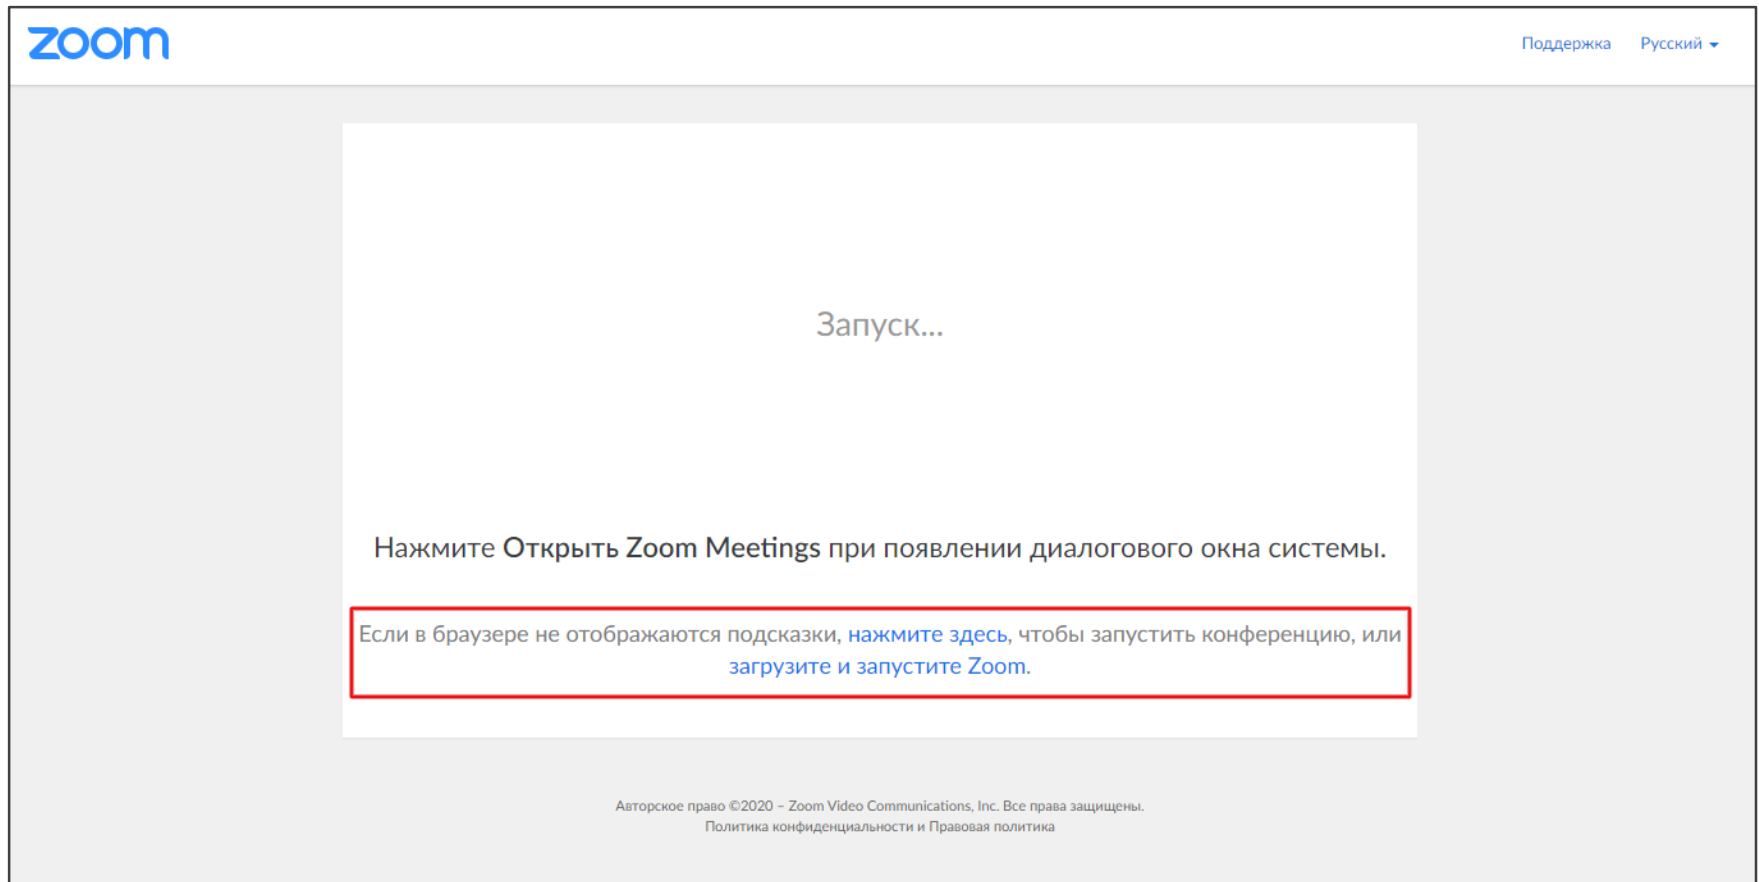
zoom

Поддержка Русский

Запуск...

Нажмите Открыть Zoom Meetings при появлении диалогового окна системы.

Если в браузере не отображаются подсказки, нажмите здесь, чтобы запустить конференцию, или загрузите и запустите Zoom.

Авторское право ©2020 – Zoom Video Communications, Inc. Все права защищены.
Политика конфиденциальности и Правовая политика